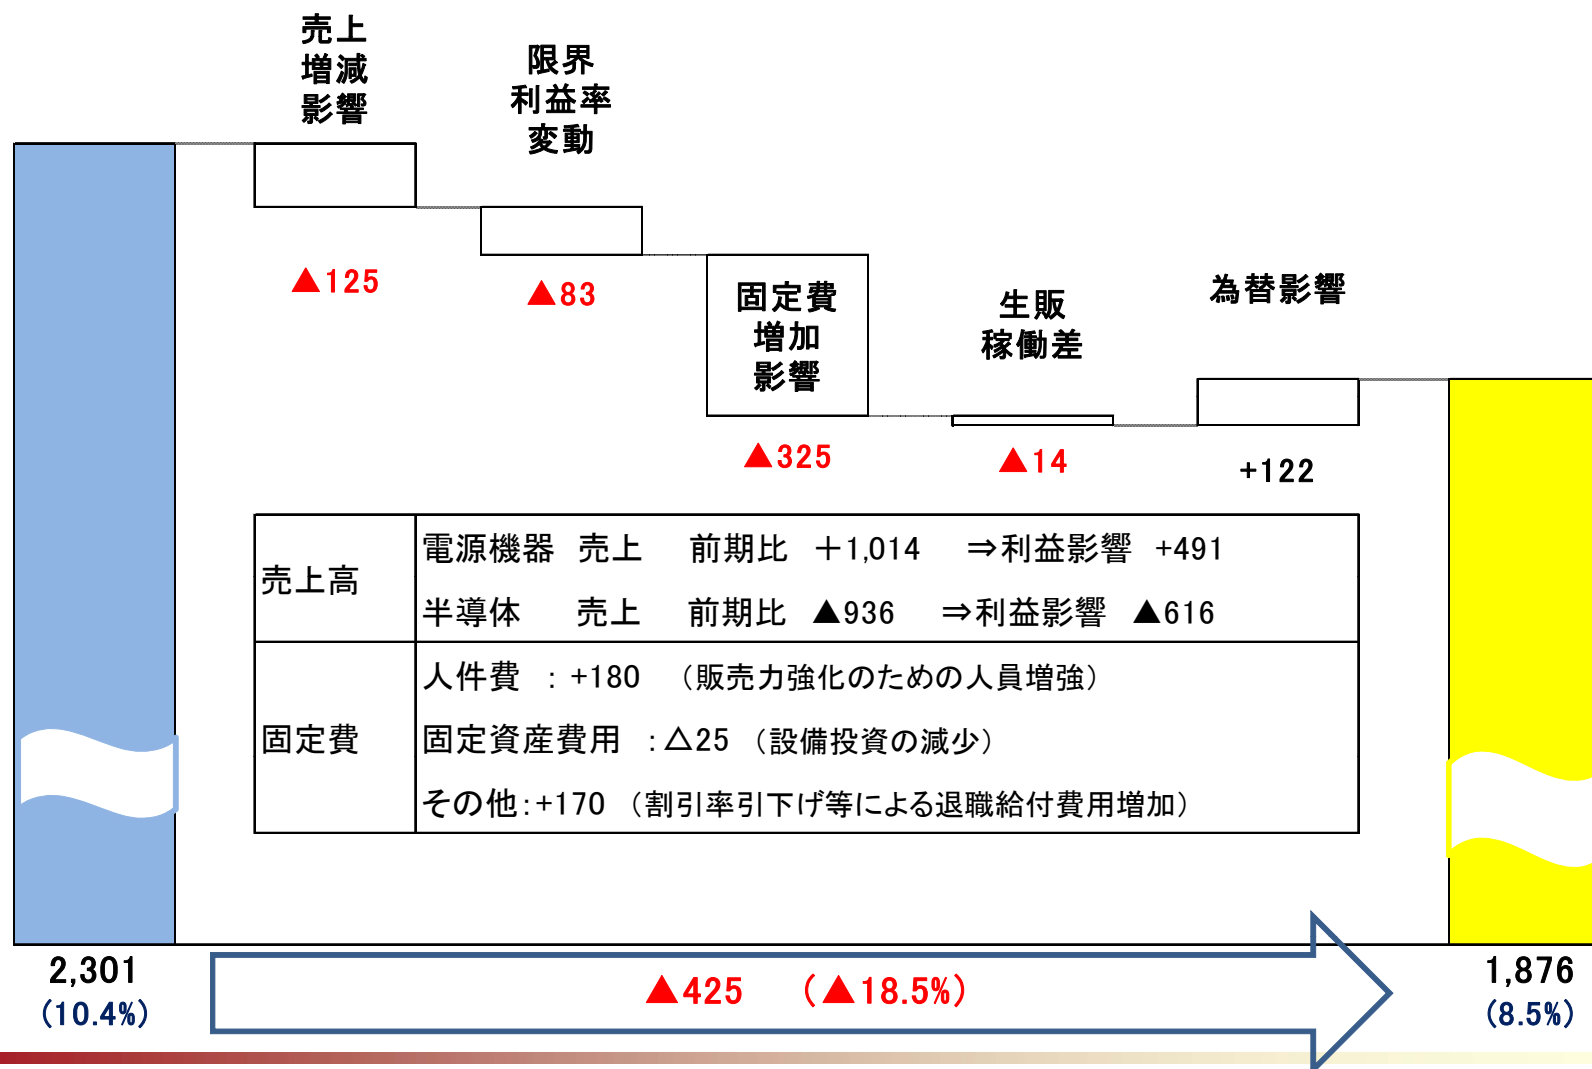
売上増減影響

限界利益率変動

▲125

▲83

固定費増加影響

▲325

生販稼働差

▲14

為替影響

+122

| 売上高 | 電源機器　売上　前期比　＋1,014　⇒利益影響　+491<br>半導体　売上　前期比　▲936　⇒利益影響　▲616 |
|---|---|
| 固定費 | 人件費　: +180　（販売力強化のための人員増強）<br>固定資産費用　: △25　（設備投資の減少）<br>その他 : +170　（割引率引下げ等による退職給付費用増加） |

2,301
(10.4%)

▲425　（▲18.5%）

1,876
(8.5%)